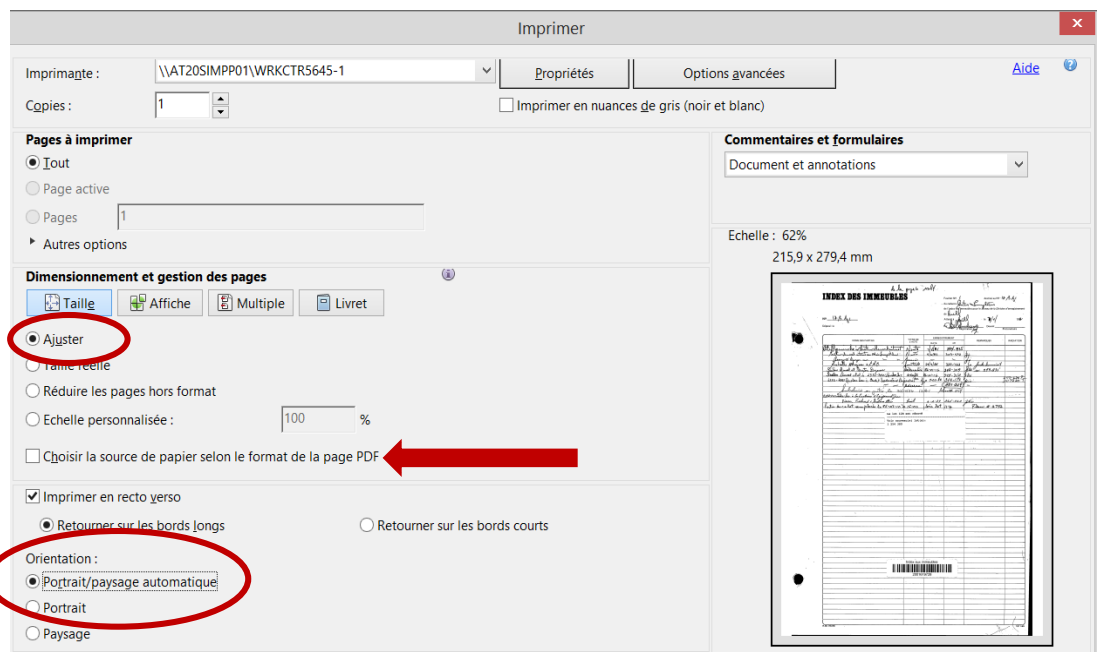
Imprimer

Imprimante : \\AT20SIMPP01\WRKCTR5645-1 Propriétés Options avancées Aide

Copies : 1

Imprimer en nuances de gris (noir et blanc)

Pages à imprimer

Tout

Page active

Pages 1

Autres options

Commentaires et formulaires

Document et annotations

Echelle : 62%

215,9 x 279,4 mm

Dimensionnement et gestion des pages

Taille Affiche Multiple Livret

Ajuster

Taille réelle

Réduire les pages hors format

Echelle personnalisée : 100 %

Choisir la source de papier selon le format de la page PDF

Imprimer en recto verso

Retourner sur les bords longs

Retourner sur les bords courts

Orientation :

Portrait/paysage automatique

Portrait

Paysage

INDEX DES IMMEUBLES

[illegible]